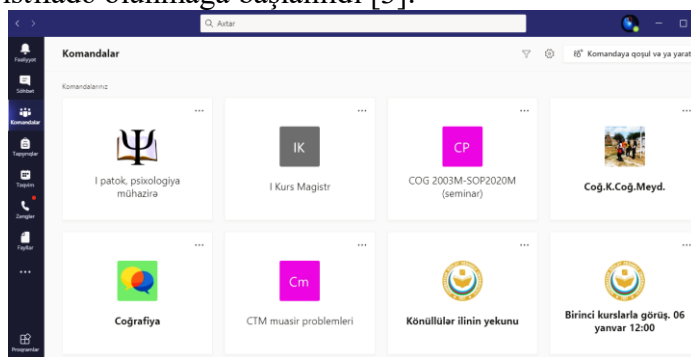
istifadə olunmağa başlanılır [3].

Axtar

Fəaliyyət
Söhbət
Komandalar
Tapşırıqlar
Təqvim
Zənglər
Fayllar
...
Proqramlar

Komandalar

Komandaya qoşul və ya yarat

Komandalarınız

I patok, psixologiya mühazirə

IK
I Kurs Magistr

CP
COG 2003M-SOP2020M (seminar)

Coğ.K.Coğ.Meyd.

Coğrafiya

Cm
CTM muasir problemləri

Könüllülər ilinin yekunu

Birinci kurslarla görüş. 06 yanvar 12:00